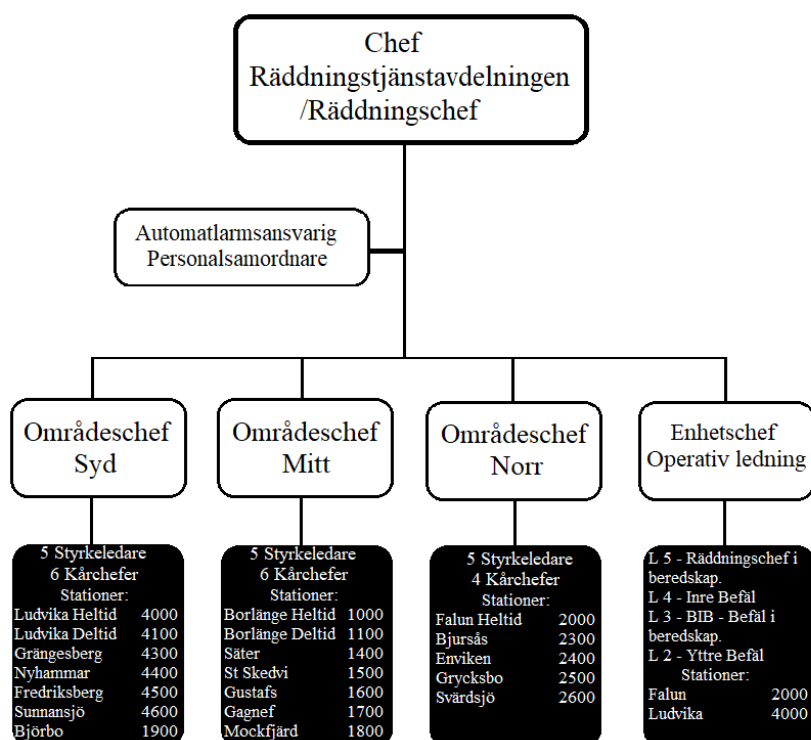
Chef
Räddningstjänstavdelningen
/Räddningschef

Automatlarmsansvarig
Personalsamordnare

Områdeschef
Syd

5 Styrkeledare
6 Kårchefer
Stationer:
Ludvika Heltid 4000
Ludvika Deltid 4100
Grängesberg 4300
Nyhammar 4400
Fredriksberg 4500
Sunnansjö 4600
Björbo 1900

Områdeschef
Mitt

5 Styrkeledare
6 Kårchefer
Stationer:
Borlänge Heltid 1000
Borlänge Deltid 1100
Säter 1400
St Skedvi 1500
Gustafs 1600
Gagnef 1700
Mockfjärd 1800

Områdeschef
Norr

5 Styrkeledare
4 Kårchefer
Stationer:
Falun Heltid 2000
Bjursås 2300
Enviken 2400
Grycksbo 2500
Svärdsjö 2600

Enhetschef
Operativ ledning

L 5 - Räddningschef i beredskap.
L 4 - Inre Befäl
L 3 - BIB - Befäl i beredskap.
L 2 - Yttre Befäl
Stationer:
Falun 2000
Ludvika 4000